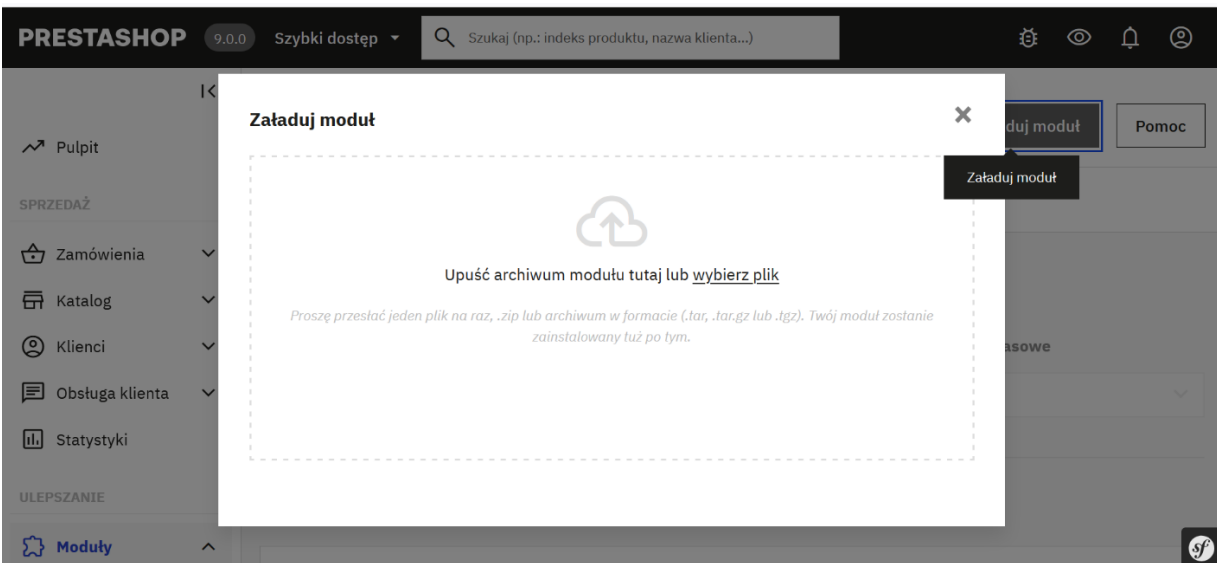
PRESTASHOP 9.0.0 Szybki dostęp

Szukaj (np.: indeks produktu, nazwa klienta...)

Pulpit

SPRZEDAŻ

Zamówienia

Katalog

Klienci

Obsługa klienta

Statystyki

ULEPSZANIE

Moduły

Załaduj moduł

Upuść archiwum modułu tutaj lub wybierz plik

Proszę przesłać jeden plik na raz, .zip lub archiwum w formacie (.tar, .tar.gz lub .tgz). Twój moduł zostanie zainstalowany tuż po tym.

duj moduł

Pomoc

Załaduj moduł

asowe